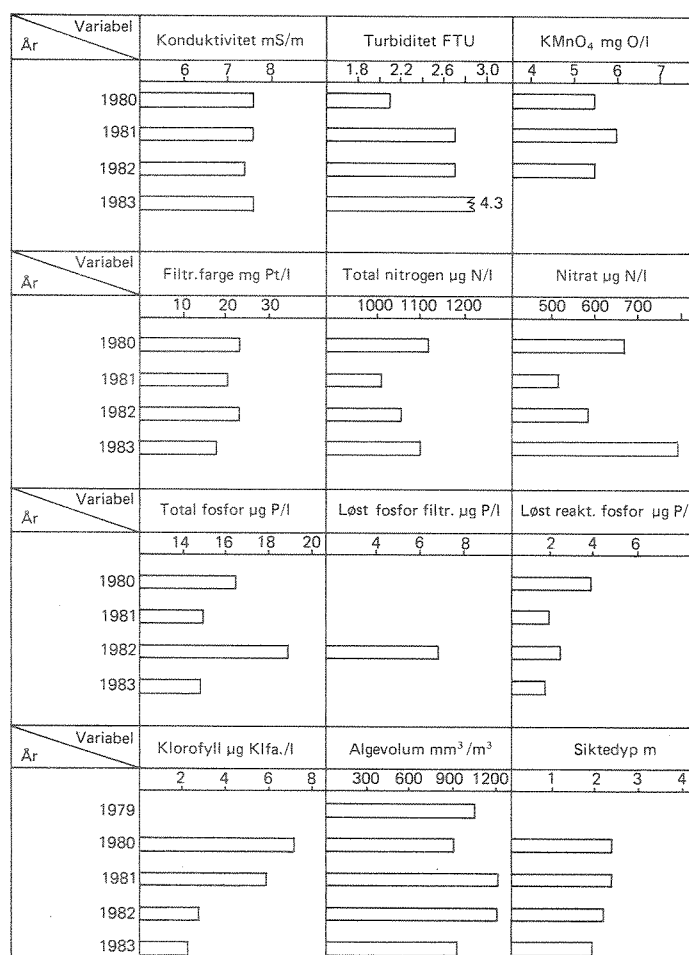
| Variabel / År | Konduktivitet mS/m | Turbiditet FTU | $KMnO_4$ mg O/l |
|---|---|---|---|
| | 6 7 8 | 1.8 2.2 2.6 3.0 | 4 5 6 7 |
| 1980 | | | |
| 1981 | | | |
| 1982 | | | |
| 1983 | | 4.3 | |

| Variabel / År | Filtr.farge mg Pt/l | Total nitrogen µg N/l | Nitrat µg N/l |
|---|---|---|---|
| | 10 20 30 | 1000 1100 1200 | 500 600 700 |
| 1980 | | | |
| 1981 | | | |
| 1982 | | | |
| 1983 | | | |

| Variabel / År | Total fosfor µg P/l | Løst fosfor filtr. µg P/l | Løst reakt. fosfor µg P/ |
|---|---|---|---|
| | 14 16 18 20 | 4 6 8 | 2 4 6 |
| 1980 | | | |
| 1981 | | | |
| 1982 | | | |
| 1983 | | | |

| Variabel / År | Klorofyll µg Klfa./l | Algevolum mm$^3$/m$^3$ | Siktedyp m |
|---|---|---|---|
| | 2 4 6 8 | 300 600 900 1200 | 1 2 3 4 |
| 1979 | | | |
| 1980 | | | |
| 1981 | | | |
| 1982 | | | |
| 1983 | | | |